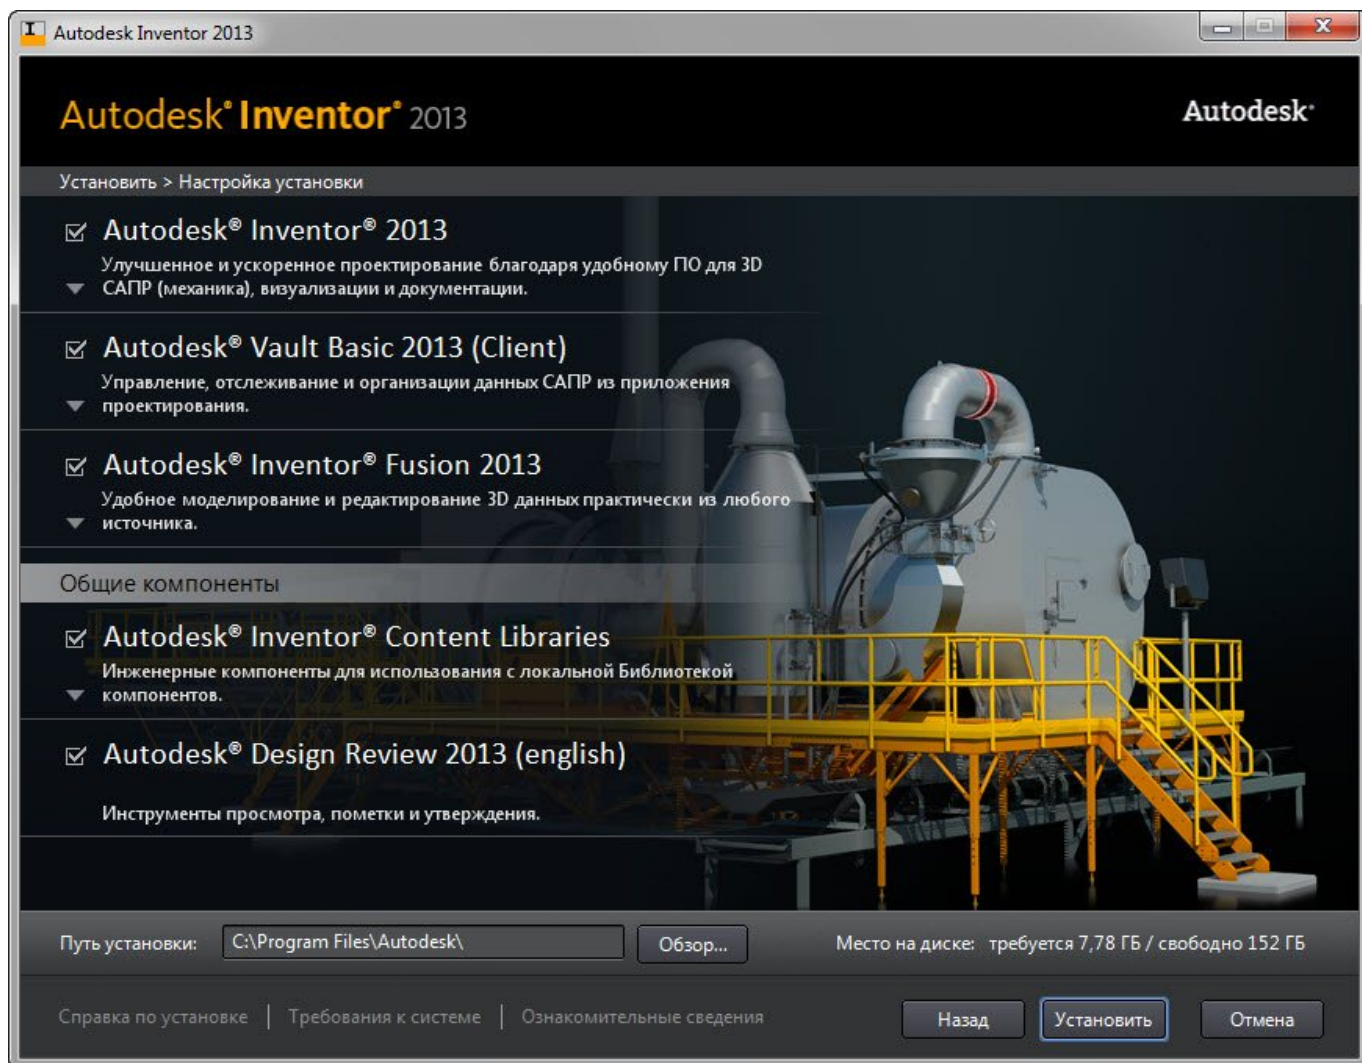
Autodesk Inventor 2013

Autodesk® Inventor® 2013

Autodesk®

Установить > Настройка установки

☑ Autodesk® Inventor® 2013
Улучшенное и ускоренное проектирование благодаря удобному ПО для 3D САПР (механика), визуализации и документации.

☑ Autodesk® Vault Basic 2013 (Client)
Управление, отслеживание и организации данных САПР из приложения проектирования.

☑ Autodesk® Inventor® Fusion 2013
Удобное моделирование и редактирование 3D данных практически из любого источника.

Общие компоненты

☑ Autodesk® Inventor® Content Libraries
Инженерные компоненты для использования с локальной Библиотекой компонентов.

☑ Autodesk® Design Review 2013 (english)
Инструменты просмотра, пометки и утверждения.

Путь установки: C:\Program Files\Autodesk\ Обзор...

Место на диске: требуется 7,78 ГБ / свободно 152 ГБ

Справка по установке | Требования к системе | Ознакомительные сведения

Назад Установить Отмена